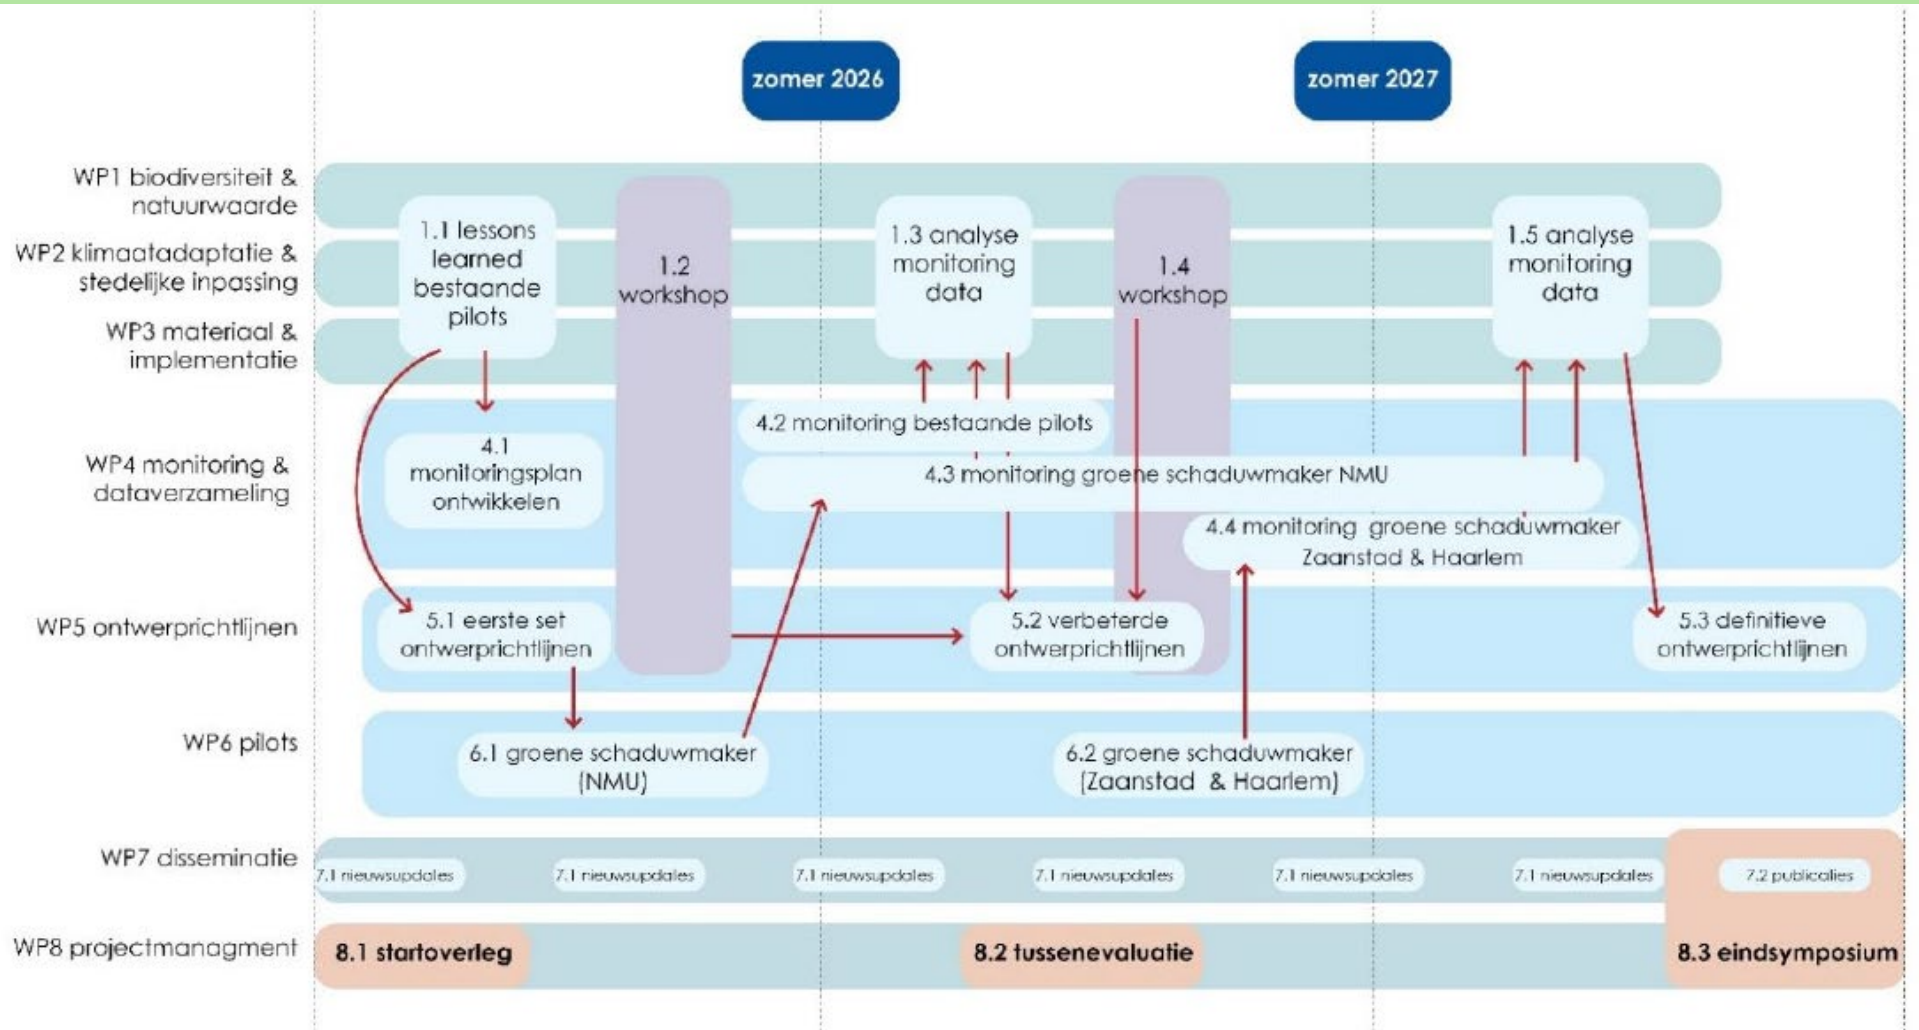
zomer 2026

zomer 2027

WP1 biodiversiteit & natuurwaarde

WP2 klimaatadaptatie & stedelijke inpassing

WP3 materiaal & implementatie

WP4 monitoring & dataverzameling

WP5 ontwerprichtlijnen

WP6 pilots

WP7 disseminatie

WP8 projectmanagment

1.1 lessons learned bestaande pilots

1.2 workshop

1.3 analyse monitoring data

1.4 workshop

1.5 analyse monitoring data

4.1 monitoringsplan ontwikkelen

4.2 monitoring bestaande pilots

4.3 monitoring groene schaduwmaker NMU

4.4 monitoring groene schaduwmaker Zaanstad & Haarlem

5.1 eerste set ontwerprichtlijnen

5.2 verbeterde ontwerprichtlijnen

5.3 definitieve ontwerprichtlijnen

6.1 groene schaduwmaker (NMU)

6.2 groene schaduwmaker (Zaanstad & Haarlem)

7.1 nieuwsupdates

7.1 nieuwsupdates

7.1 nieuwsupdates

7.1 nieuwsupdates

7.1 nieuwsupdates

7.1 nieuwsupdates

7.2 publicaties

8.1 startoverleg

8.2 tussenevaluatie

8.3 eindsymposium